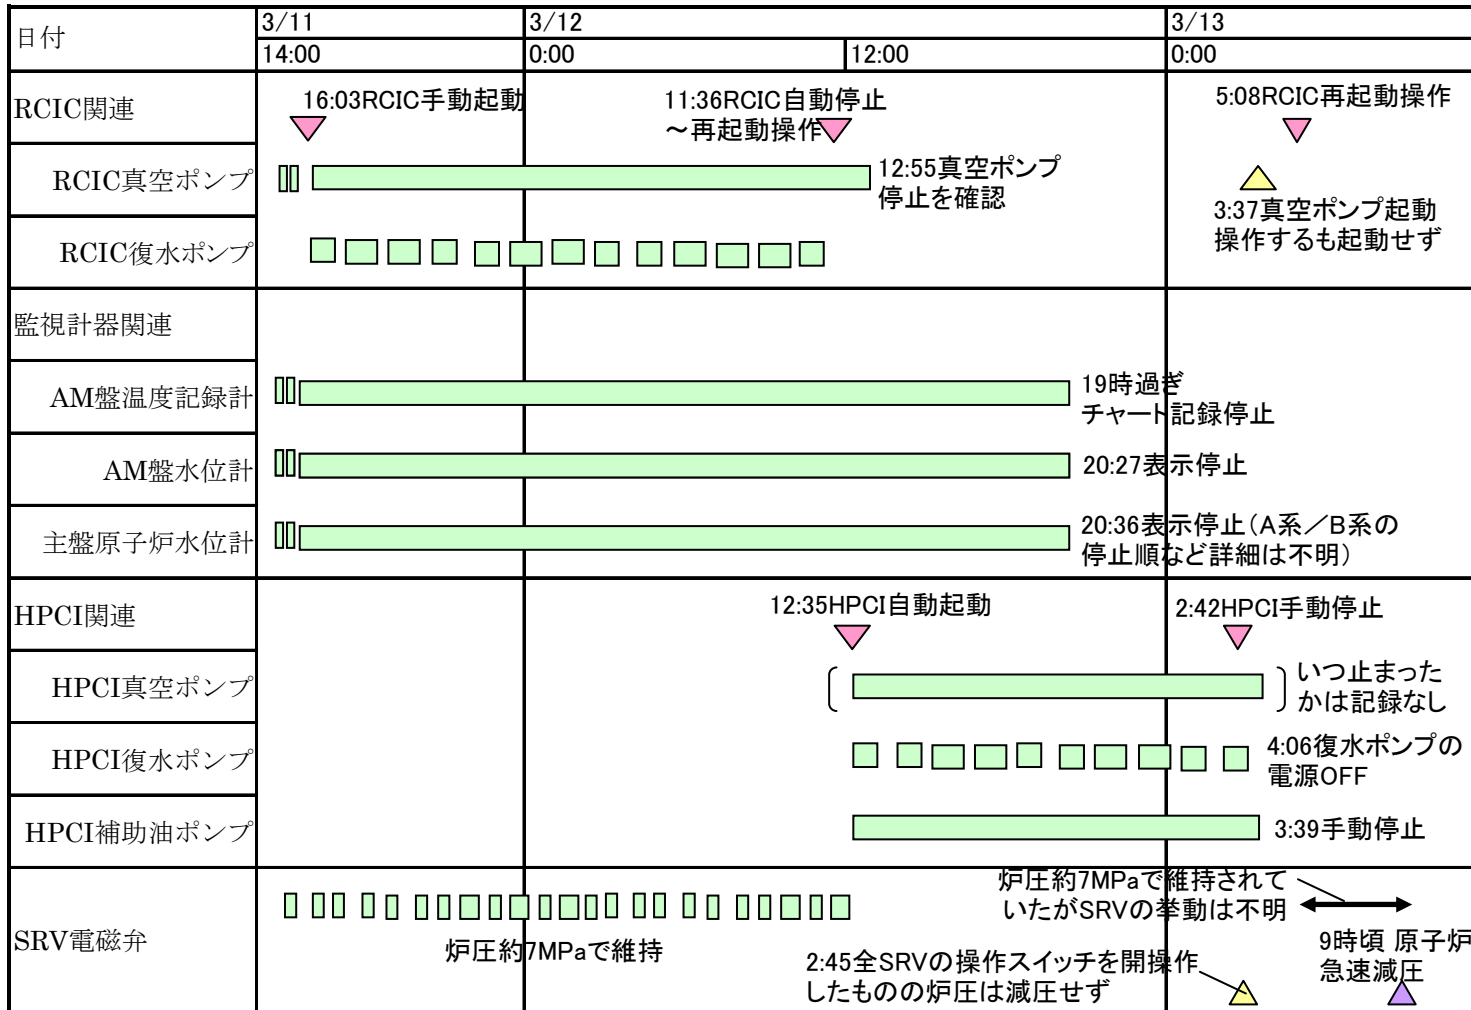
日付 | 3/11 14:00 | 3/12 0:00 | 12:00 | 3/13 0:00

RCIC関連
16:03RCIC手動起動
11:36RCIC自動停止～再起動操作
5:08RCIC再起動操作

RCIC真空ポンプ
12:55真空ポンプ停止を確認
3:37真空ポンプ起動操作するも起動せず

RCIC復水ポンプ

監視計器関連

AM盤温度記録計
19時過ぎチャート記録停止

AM盤水位計
20:27表示停止

主盤原子炉水位計
20:36表示停止（A系／B系の停止順など詳細は不明）

HPCI関連
12:35HPCI自動起動
2:42HPCI手動停止

HPCI真空ポンプ
いつ止まったかは記録なし

HPCI復水ポンプ
4:06復水ポンプの電源OFF

HPCI補助油ポンプ
3:39手動停止

SRV電磁弁
炉圧約7MPaで維持
炉圧約7MPaで維持されていたがSRVの挙動は不明
2:45全SRVの操作スイッチを開操作したものの炉圧は減圧せず
9時頃 原子炉急速減圧